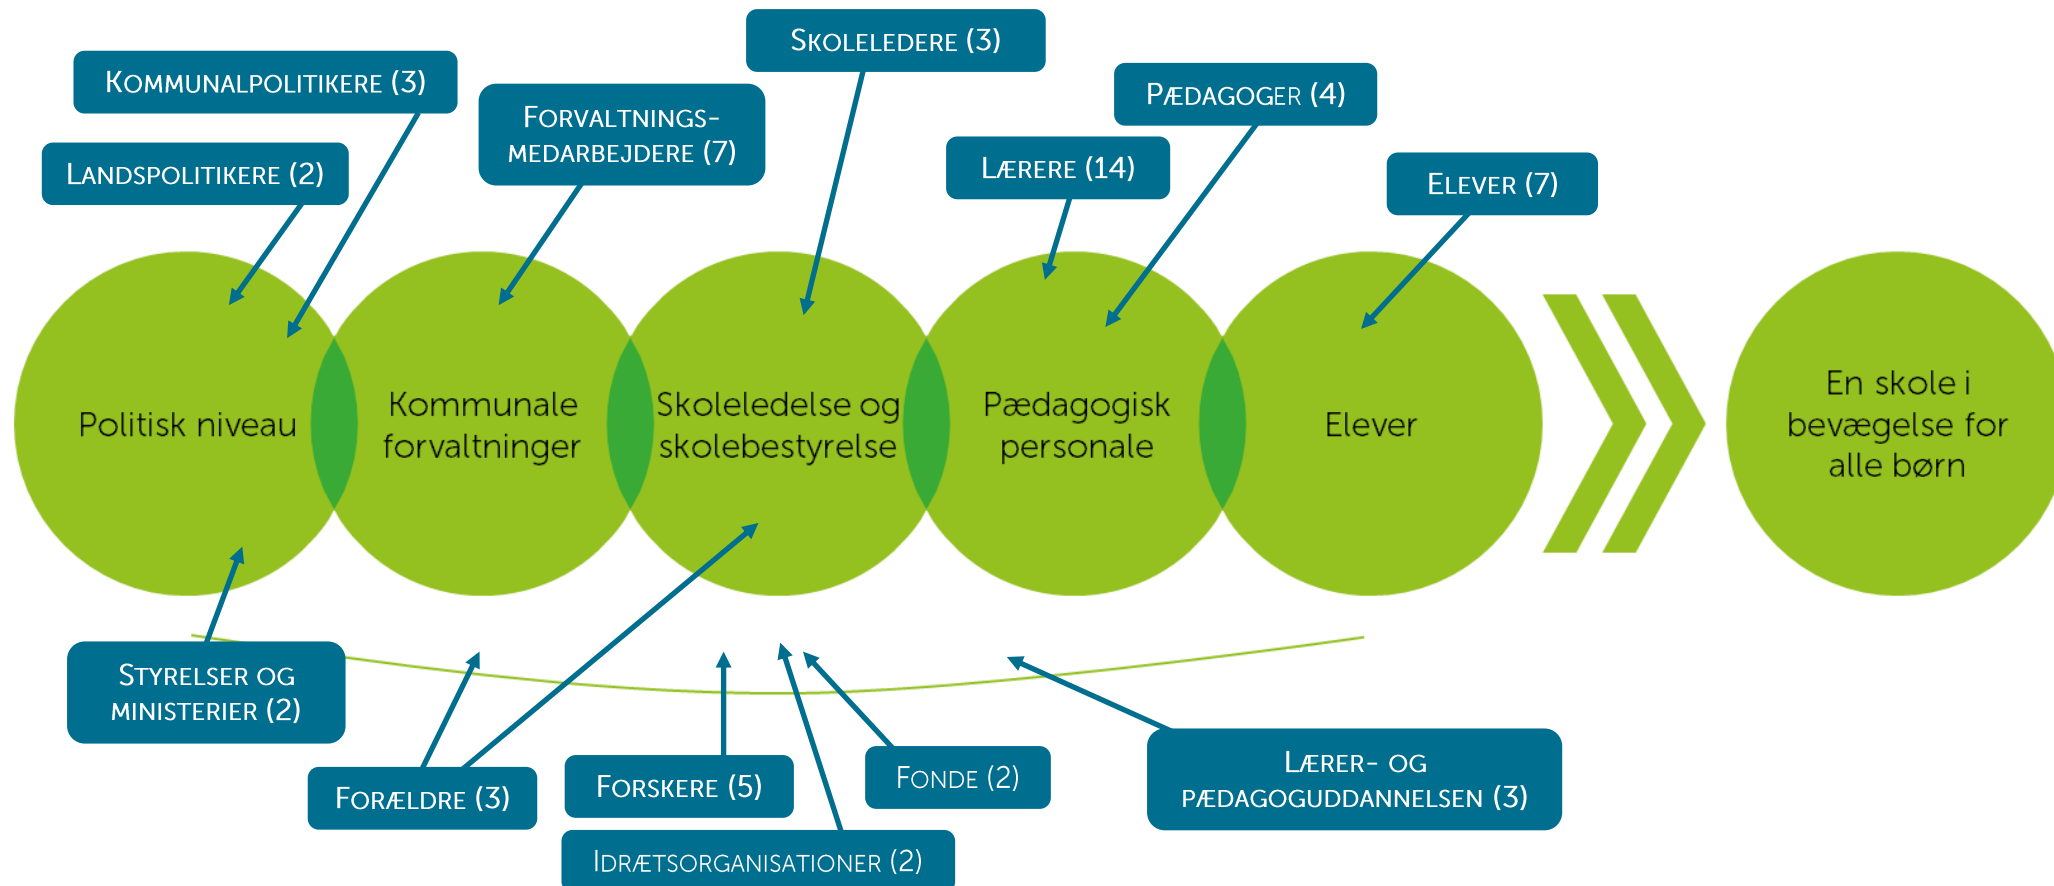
Skoleledere (3)

Kommunalpolitikere (3)

Forvaltnings-medarbejdere (7)

Pædagoger (4)

Landspolitikere (2)

Lærere (14)

Elever (7)

Politisk niveau

Kommunale forvaltninger

Skoleledelse og skolebestyrelse

Pædagogisk personale

Elever

En skole i bevægelse for alle børn

Styrelser og ministerier (2)

Forældre (3)

Forskere (5)

Fonde (2)

Lærer- og pædagoguddannelsen (3)

Idrætsorganisationer (2)